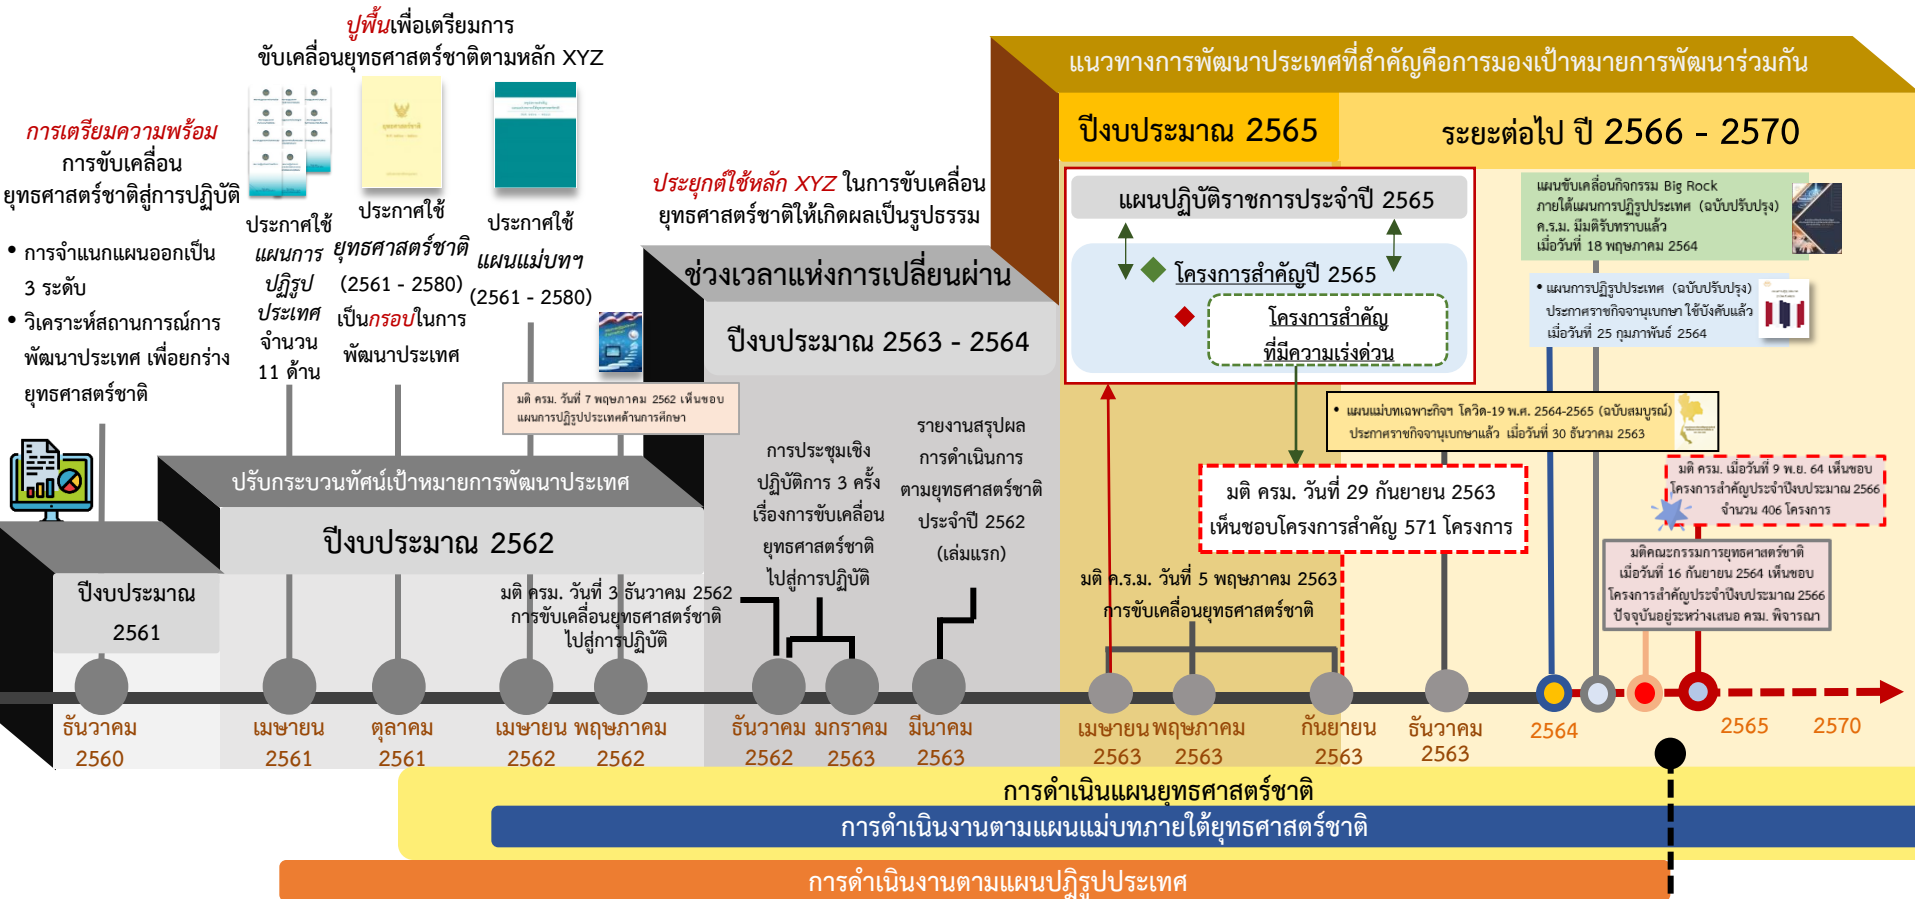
ปูพื้นเพื่อเตรียมการ
ขับเคลื่อนยุทธศาสตร์ชาติตามหลัก XYZ

การเตรียมความพร้อม
การขับเคลื่อน
ยุทธศาสตร์ชาติสู่การปฏิบัติ

• การจำแนกแผนออกเป็น 3 ระดับ
• วิเคราะห์สถานการณ์การพัฒนาประเทศ เพื่อยกร่างยุทธศาสตร์ชาติ

ประกาศใช้ แผนการปฏิรูปประเทศ จำนวน 11 ด้าน

ประกาศใช้ ยุทธศาสตร์ชาติ (2561 - 2580) เป็นกรอบในการพัฒนาประเทศ

ประกาศใช้ แผนแม่บทฯ (2561 - 2580)

ประยุกต์ใช้หลัก XYZ ในการขับเคลื่อน
ยุทธศาสตร์ชาติให้เกิดผลเป็นรูปธรรม

มติ ครม. วันที่ 7 พฤษภาคม 2562 เห็นชอบแผนการปฏิรูปประเทศด้านการศึกษา

แนวทางการพัฒนาประเทศที่สำคัญคือการมองเป้าหมายการพัฒนาร่วมกัน

ปีงบประมาณ 2565

ระยะต่อไป ปี 2566 - 2570

แผนปฏิบัติราชการประจำปี 2565

โครงการสำคัญปี 2565

โครงการสำคัญ
ที่มีความเร่งด่วน

แผนขับเคลื่อนกิจกรรม Big Rock ภายใต้แผนการปฏิรูปประเทศ (ฉบับปรับปรุง) ค.ร.ม. มีมติรับทราบแล้ว เมื่อวันที่ 18 พฤษภาคม 2564

• แผนการปฏิรูปประเทศ (ฉบับปรับปรุง) ประกาศราชกิจจานุเบกษา ใช้บังคับแล้ว เมื่อวันที่ 25 กุมภาพันธ์ 2564

ช่วงเวลาแห่งการเปลี่ยนผ่าน

ปีงบประมาณ 2563 - 2564

• แผนแม่บทเฉพาะกิจฯ โควิด-19 พ.ศ. 2564-2565 (ฉบับสมบูรณ์) ประกาศราชกิจจานุเบกษาแล้ว เมื่อวันที่ 30 ธันวาคม 2563

ปรับกระบวนทัศน์เป้าหมายการพัฒนาประเทศ

ปีงบประมาณ 2562

ปีงบประมาณ 2561

การประชุมเชิงปฏิบัติการ 3 ครั้ง เรื่องการขับเคลื่อนยุทธศาสตร์ชาติไปสู่การปฏิบัติ

รายงานสรุปผลการดำเนินการตามยุทธศาสตร์ชาติ ประจำปี 2562 (เล่มแรก)

มติ ครม. วันที่ 29 กันยายน 2563
เห็นชอบโครงการสำคัญ 571 โครงการ

มติ ครม. เมื่อวันที่ 9 พ.ย. 64 เห็นชอบโครงการสำคัญประจำปีงบประมาณ 2566 จำนวน 406 โครงการ

มติคณะกรรมการยุทธศาสตร์ชาติ เมื่อวันที่ 16 กันยายน 2564 เห็นชอบโครงการสำคัญประจำปีงบประมาณ 2566 ปัจจุบันอยู่ระหว่างเสนอ ครม. พิจารณา

มติ ครม. วันที่ 3 ธันวาคม 2562 การขับเคลื่อนยุทธศาสตร์ชาติไปสู่การปฏิบัติ

มติ ค.ร.ม. วันที่ 5 พฤษภาคม 2563 การขับเคลื่อนยุทธศาสตร์ชาติ

ธันวาคม 2560
เมษายน 2561
ตุลาคม 2561
เมษายน 2562
พฤษภาคม 2562
ธันวาคม 2562
มกราคม 2563
มีนาคม 2563
เมษายน 2563
พฤษภาคม 2563
กันยายน 2563
ธันวาคม 2563
2564
2565
2570

การดำเนินแผนยุทธศาสตร์ชาติ
การดำเนินงานตามแผนแม่บทภายใต้ยุทธศาสตร์ชาติ
การดำเนินงานตามแผนปฏิรูปประเทศ